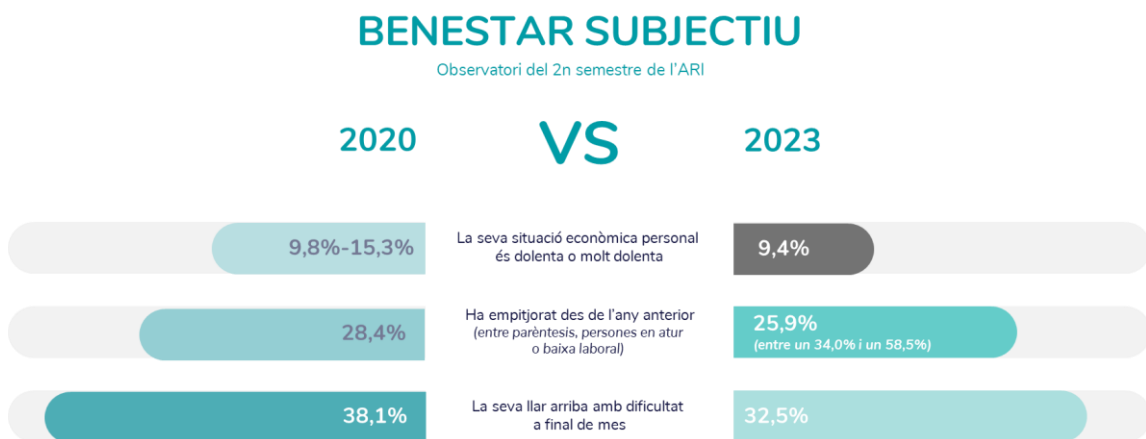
BENESTAR SUBJECTIU

Observatori del 2n semestre de l'ARI

2020

VS

2023

9,8%-15,3%

La seva situació econòmica personal és dolenta o molt dolenta

9,4%

28,4%

Ha empitjorat des de l'any anterior (entre parèntesis, persones en atur o baixa laboral)

25,9%
(entre un 34,0% i un 58,5%)

38,1%

La seva llar arriba amb dificultat a final de mes

32,5%